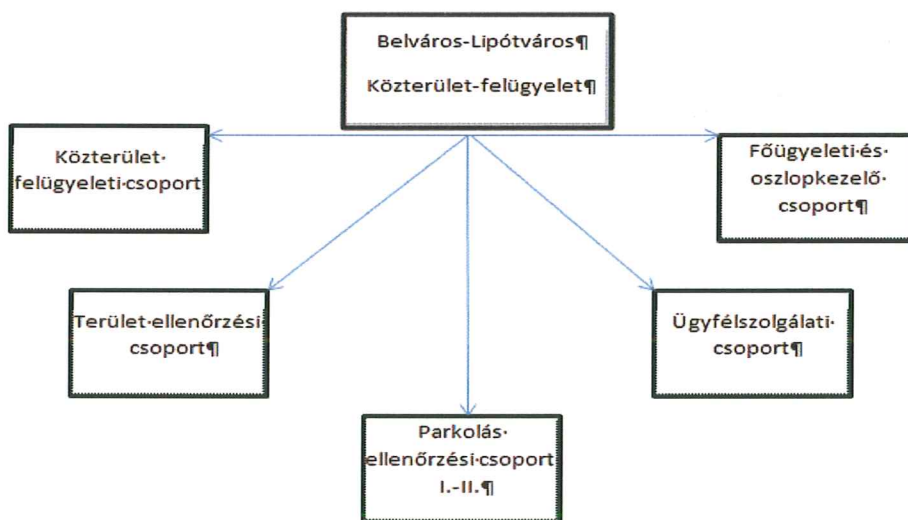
Belváros-Lipótváros¶

Közterület-felügyelet¶

Közterület· felügyeleti·csoport

Főügyeleti·és· oszlopkezelő· csoport¶

Terület·ellenőrzési· csoport¶

Ügyfélszolgálati· csoport¶

Parkolás· ellenőrzési·csoport I.-II.¶